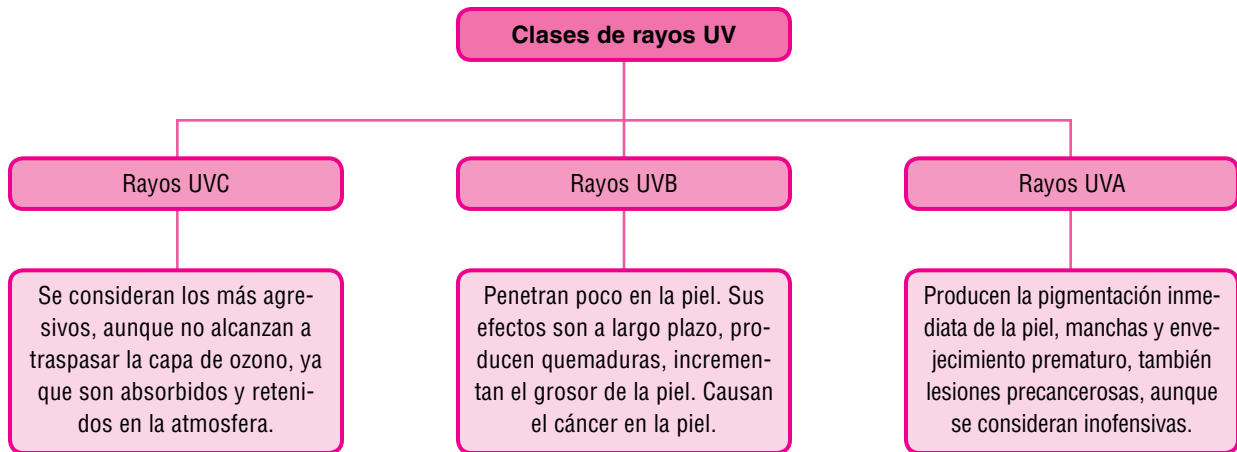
Clases de rayos UV

Rayos UVC

Se consideran los más agresivos, aunque no alcanzan a traspasar la capa de ozono, ya que son absorbidos y retenidos en la atmosfera.

Rayos UVB

Penetran poco en la piel. Sus efectos son a largo plazo, producen quemaduras, incrementan el grosor de la piel. Causan el cáncer en la piel.

Rayos UVA

Producen la pigmentación inmediata de la piel, manchas y envejecimiento prematuro, también lesiones precancerosas, aunque se consideran inofensivas.